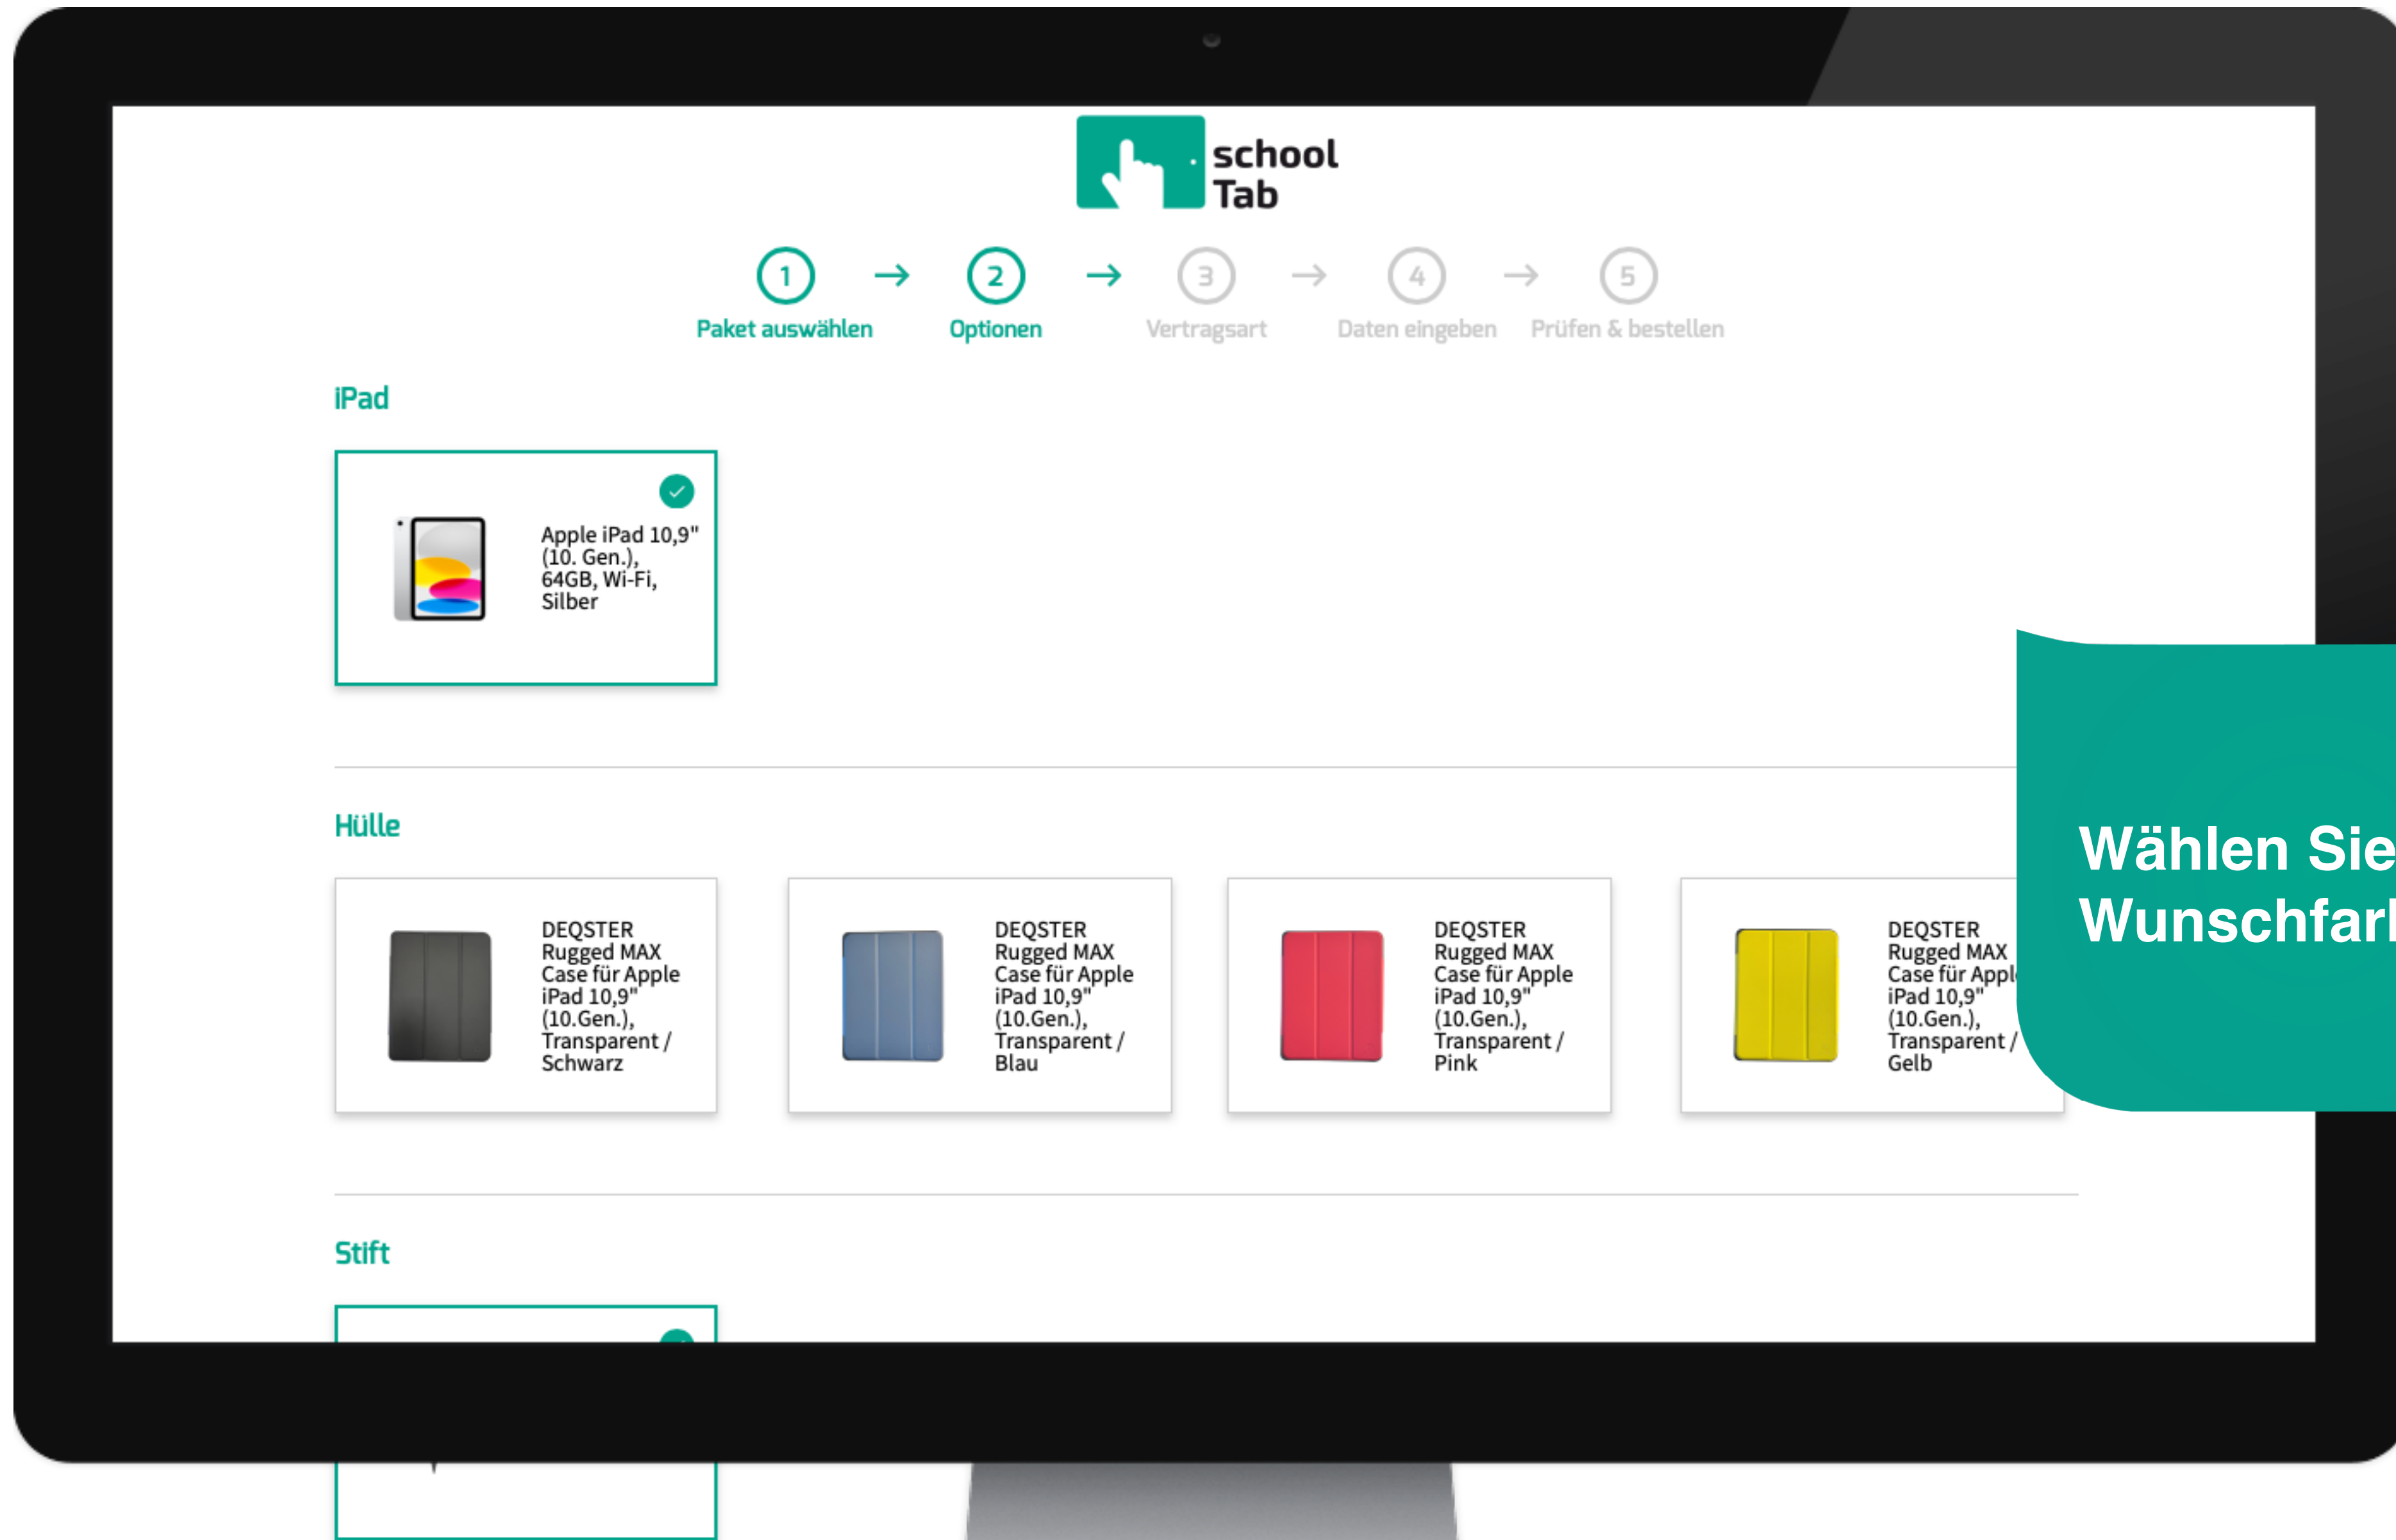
school Tab

1 Paket auswählen → 2 Optionen → 3 Vertragsart → 4 Daten eingeben → 5 Prüfen & bestellen

iPad

Apple iPad 10,9" (10. Gen.), 64GB, Wi-Fi, Silber

Hülle

DEQSTER Rugged MAX Case für Apple iPad 10,9" (10.Gen.), Transparent / Schwarz

DEQSTER Rugged MAX Case für Apple iPad 10,9" (10.Gen.), Transparent / Blau

DEQSTER Rugged MAX Case für Apple iPad 10,9" (10.Gen.), Transparent / Pink

DEQSTER Rugged MAX Case für Appl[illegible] iPad 10,9" (10.Gen.), Transparent / Gelb

Wählen Sie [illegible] Wunschfar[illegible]

Stift